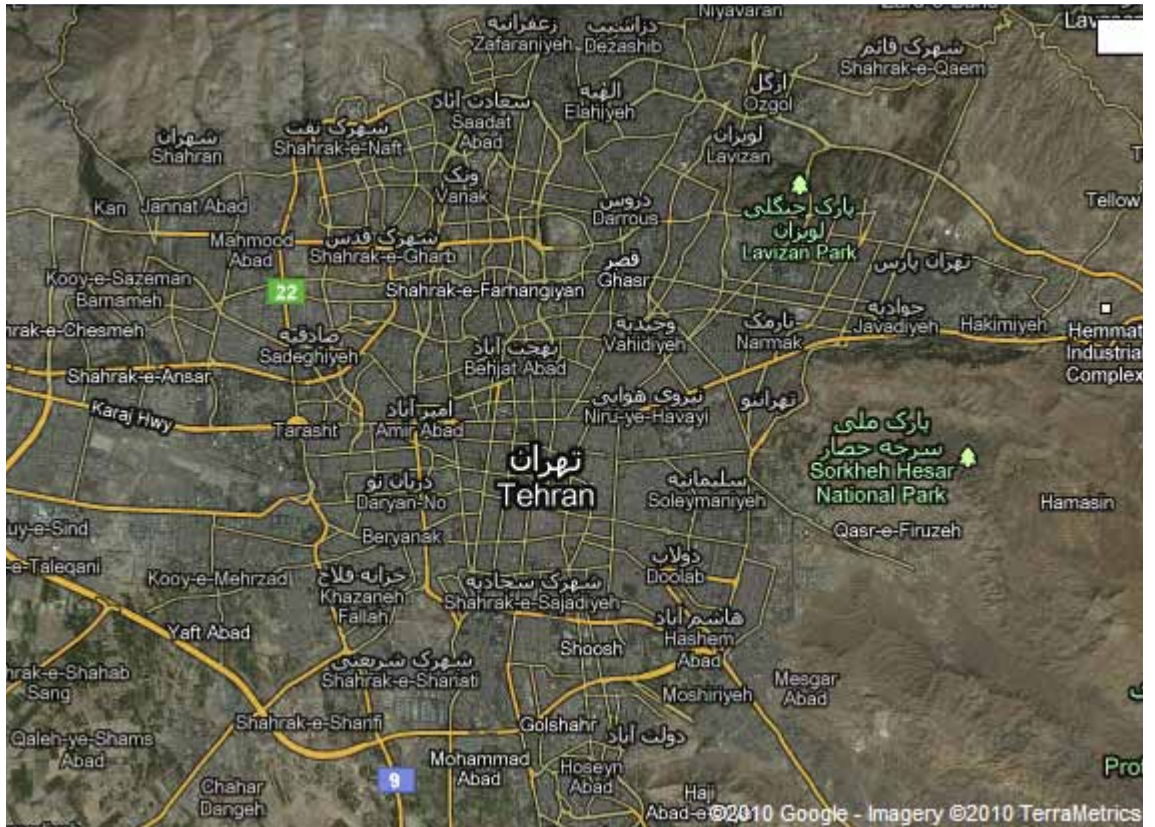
Niyavaran
زعفرانیه
Zafaraniyeh
دزاشیب
Dezashib
Lavasan
شهرک قائم
Shahrak-e-Qaem
ازگل
Ozgol
الهیه
Elahiyeh
سعادت آباد
Saadat Abad
شهران
Shahran
شهرک نفت
Shahrak-e-Naft
لویزان
Lavizan
ونک
Vanak
دروس
Darrous
پارک جنگلی لویزان
Lavizan Park
Kan
Jannat Abad
Tellow
Mahmood Abad
شهرک قدس
Shahrak-e-Gharb
قصر
Ghasr
تهران پارس
Kooy-e-Sazeman Barnameh
22
Shahrak-e-Farhangiyan
جوادیه
Javadiyeh
Hakimiyeh
Hemmat Industrial Complex
hrak-e-Chesmeh
صادقیه
Sadeghiyeh
بهجت آباد
Behjat Abad
وحیدیه
Vahidiyeh
نارمک
Narmak
Shahrak-e-Ansar
Karaj Hwy
Tarasht
امیر آباد
Amir Abad
نیروی هوایی
Niru-ye-Havayi
تهرانو
پارک ملی سرخه حصار
Sorkheh Hesar National Park
تهران
Tehran
دریان نو
Daryan-No
سلیمانیه
Soleymaniyeh
uy-e-Sind
Hamasin
Qasr-e-Firuzeh
Beryanak
e-Taleqani
دولاب
Doolab
Kooy-e-Mehrzad
خزانه فلاح
Khazaneh Fallah
شهرک سجادیه
Shahrak-e-Sajadiyeh
Yaft Abad
هاشم آباد
Hashem Abad
Shoosh
rak-e-Shahab Sang
شهرک شریعتی
Shahrak-e-Shariati
Mesgar Abad
Moshiriyeh
Shahrak-e-Sharifi
Qaleh-ye-Shams Abad
Golshahr
دولت آباد
Mohammad Abad
Hoseyn Abad
Chahar Dangeh
9
Haji Abad-e
Prof
©2010 Google - Imagery ©2010 TerraMetrics